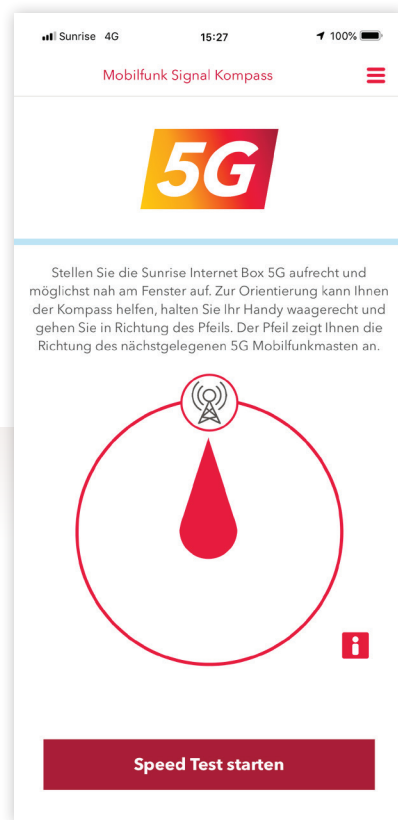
Sunrise 4G 15:27 100%

Mobilfunk Signal Kompass

5G

Stellen Sie die Sunrise Internet Box 5G aufrecht und möglichst nah am Fenster auf. Zur Orientierung kann Ihnen der Kompass helfen, halten Sie Ihr Handy waagerecht und gehen Sie in Richtung des Pfeils. Der Pfeil zeigt Ihnen die Richtung des nächstgelegenen 5G Mobilfunkmasten an.

i

Speed Test starten